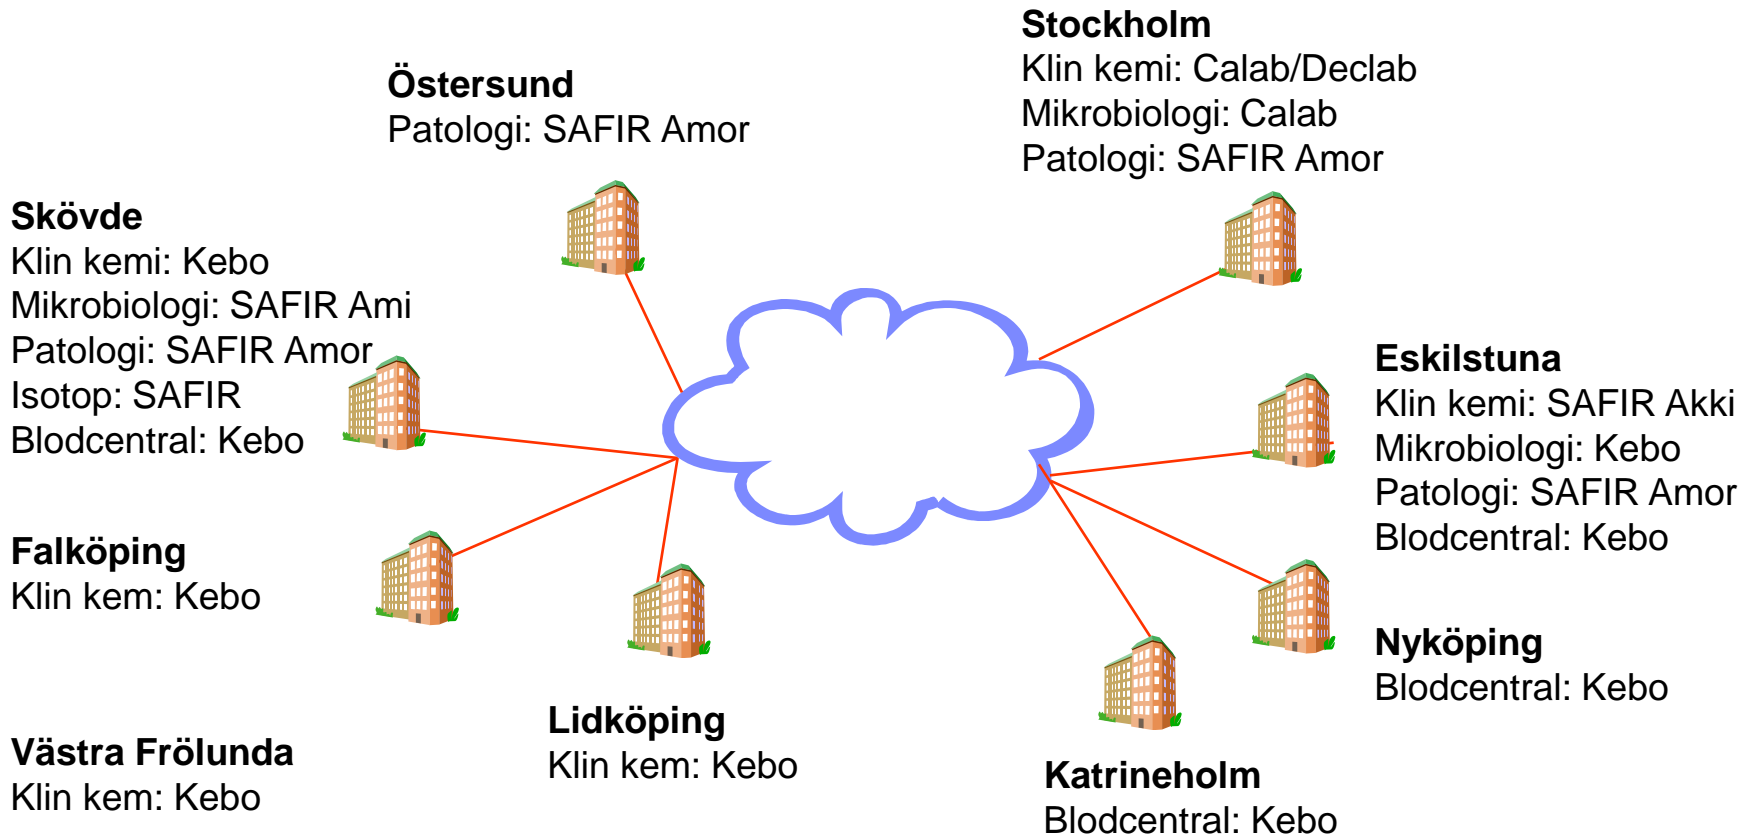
**Stockholm**
Klin kemi: Calab/Declab
Mikrobiologi: Calab
Patologi: SAFIR Amor

**Östersund**
Patologi: SAFIR Amor

**Skövde**
Klin kemi: Kebo
Mikrobiologi: SAFIR Ami
Patologi: SAFIR Amor
Isotop: SAFIR
Blodcentral: Kebo

**Eskilstuna**
Klin kemi: SAFIR Akki
Mikrobiologi: Kebo
Patologi: SAFIR Amor
Blodcentral: Kebo

**Falköping**
Klin kem: Kebo

**Nyköping**
Blodcentral: Kebo

**Lidköping**
Klin kem: Kebo

**Västra Frölunda**
Klin kem: Kebo

**Katrineholm**
Blodcentral: Kebo